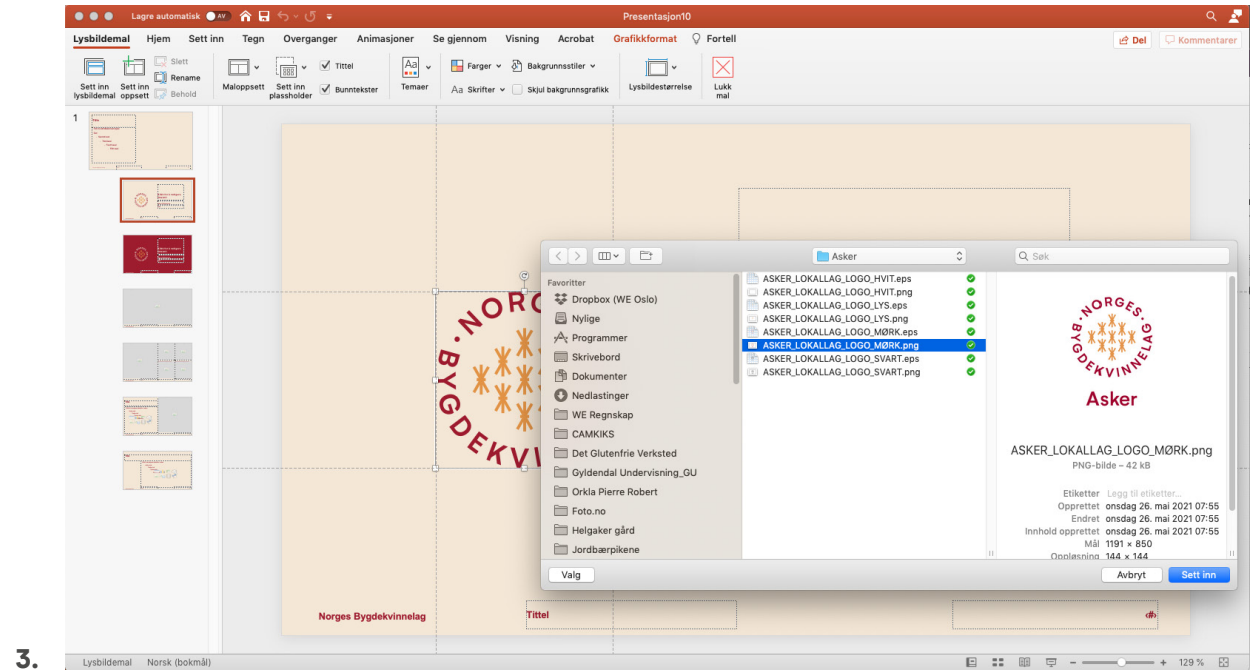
Lagre automatisk AV

Presentasjon10

Lysbildemal Hjem Sett inn Tegn Overganger Animasjoner Se gjennom Visning Acrobat Grafikkformat Fortell

Del Kommentarer

Sett inn lysbildemal Sett inn oppsett Slett Rename Behold Maloppsett Sett inn plassholder Tittel Bunntekster Temaer Farger Bakgrunnsstiler Skrifter Skjul bakgrunnsgrafikk Lysbildestørrelse Lukk mal

1

NORGES BYGDEKVI

Asker

Søk

Favoritter
Dropbox (WE Oslo)
Nylige
Programmer
Skrivebord
Dokumenter
Nedlastinger
WE Regnskap
CAMKIKS
Det Glutenfrie Verksted
Gyldendal Undervisning_GU
Orkla Pierre Robert
Foto.no
Helgaker gård
Jordbærpikene

ASKER_LOKALLAG_LOGO_HVIT.eps
ASKER_LOKALLAG_LOGO_HVIT.png
ASKER_LOKALLAG_LOGO_LYS.eps
ASKER_LOKALLAG_LOGO_LYS.png
ASKER_LOKALLAG_LOGO_MØRK.eps
ASKER_LOKALLAG_LOGO_MØRK.png
ASKER_LOKALLAG_LOGO_SVART.eps
ASKER_LOKALLAG_LOGO_SVART.png

NORGES BYGDEKVINNELAG
Asker

ASKER_LOKALLAG_LOGO_MØRK.png
PNG-bilde – 42 kB

Etiketter Legg til etiketter...
Opprettet onsdag 26. mai 2021 07:55
Endret onsdag 26. mai 2021 07:55
Innhold opprettet onsdag 26. mai 2021 07:55
Mål 1191 × 850
Oppløsning 144 × 144

Valg
Avbryt
Sett inn

Norges Bygdekvinnelag
Tittel
‹#›

3.

Lysbildemal Norsk (bokmål)
129 %